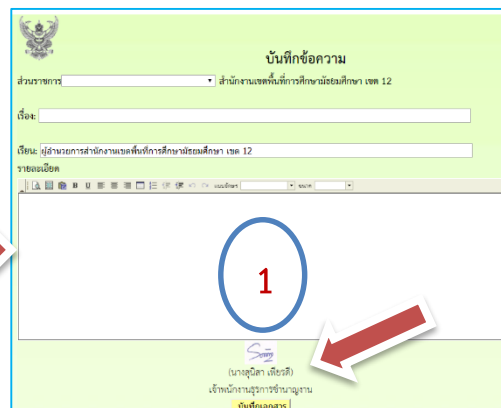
บันทึกข้อความ

ส่วนราชการ สำนักงานเขตพื้นที่การศึกษามัธยมศึกษา เขต 12

เรื่อง:

เรียน: ผู้อำนวยการสำนักงานเขตพื้นที่การศึกษามัธยมศึกษา เขต 12

รายละเอียด

แบบอักษร ขนาด

1

(นางสุนิสา เพียรดี)

เจ้าพนักงานธุรการชำนาญงาน

บันทึกเอกสาร